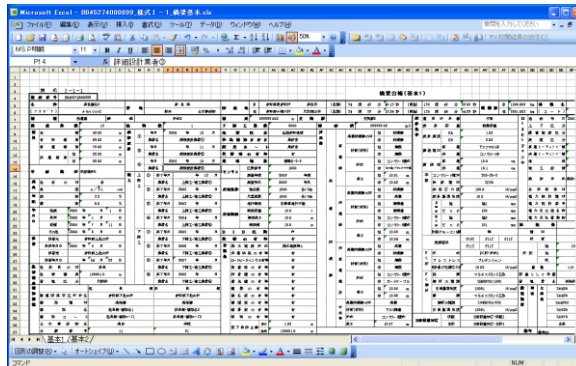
Microsoft Excel - B04527400099 様式1-1_橋梁基本.xls

ファイル(F) 編集(E) 表示(V) 挿入(I) 書式(O) ツール(T) データ(D) ウィンドウ(W) ヘルプ(H)

質問を入力してください

MS P明朝 11 B I U

P14 詳細設計業者◎

様式 1-1
B04527400099

橋梁台帳(基本1)

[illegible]

基本1 基本2

図形の調整(R) オートシェイプ(U)

コマンド NUM